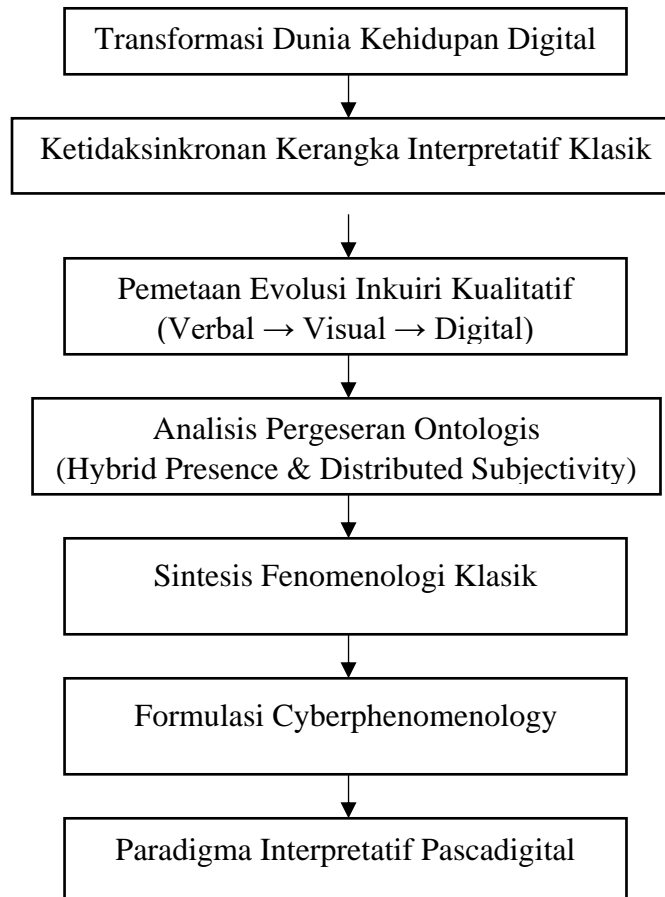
Transformasi Dunia Kehidupan Digital

Ketidaksinkronan Kerangka Interpretatif Klasik

Pemetaan Evolusi Inkuiri Kualitatif
(Verbal → Visual → Digital)

Analisis Pergeseran Ontologis
(Hybrid Presence & Distributed Subjectivity)

Sintesis Fenomenologi Klasik

Formulasi Cyberphenomenology

Paradigma Interpretatif Pascadigital